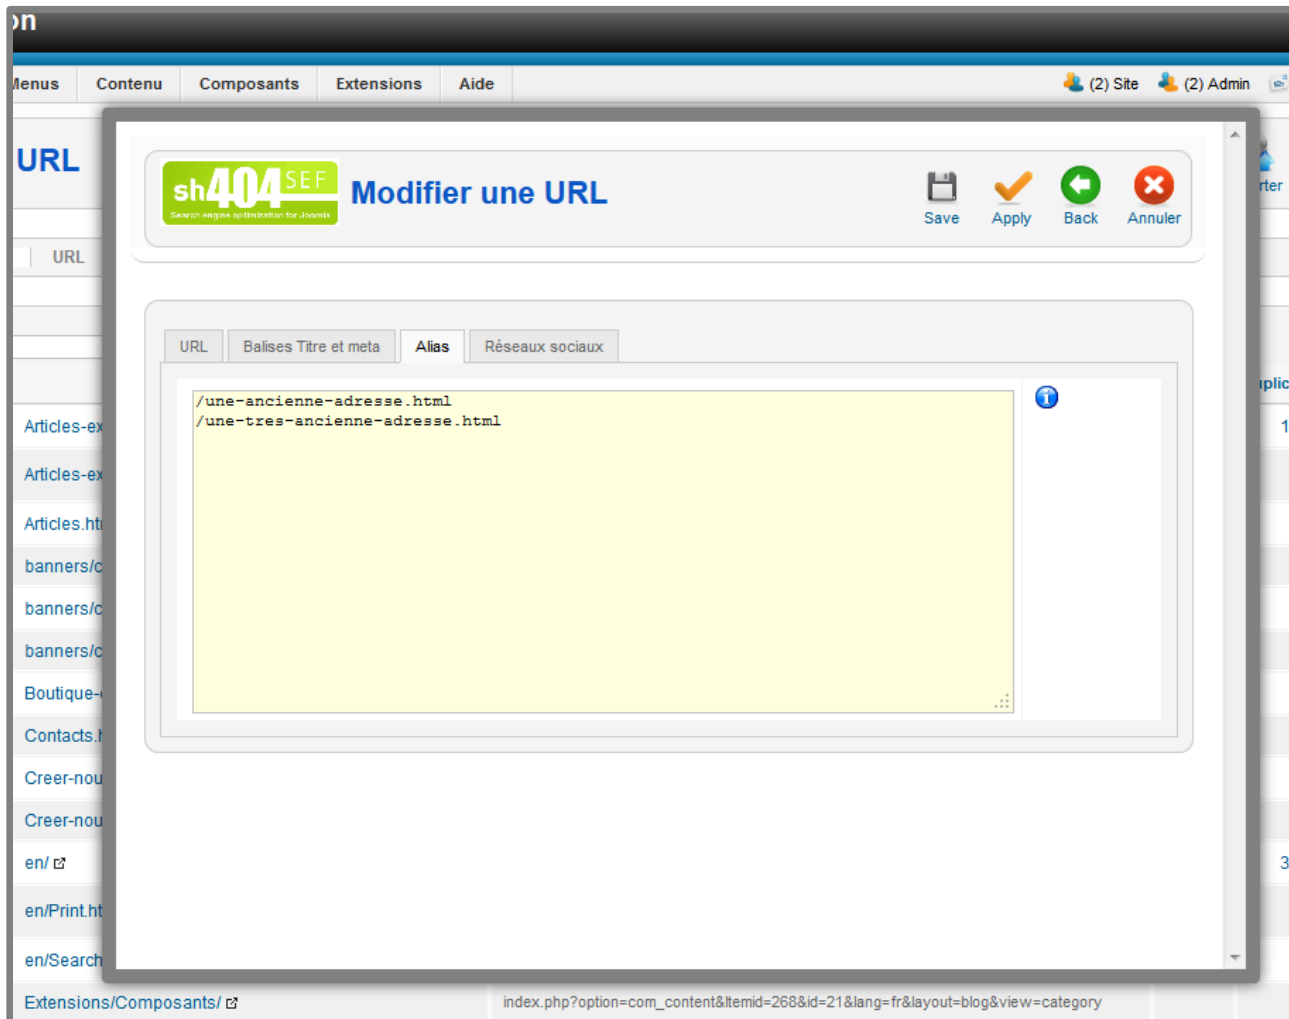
on

Ienus Contenu Composants Extensions Aide

(2) Site (2) Admin

URL

URL

Articles-ex

Articles-ex

Articles.ht

banners/c

banners/c

banners/c

Boutique-

Contacts.h

Creer-nou

Creer-nou

en/

en/Print.ht

en/Search

Extensions/Composants/

index.php?option=com_content&Itemid=268&id=21&lang=fr&layout=blog&view=category

rter

plic

1

3

sh404SEF
Search engine optimization for Joomla

Modifier une URL

Save Apply Back Annuler

URL | Balises Titre et meta | Alias | Réseaux sociaux

/une-ancienne-adresse.html
/une-tres-ancienne-adresse.html